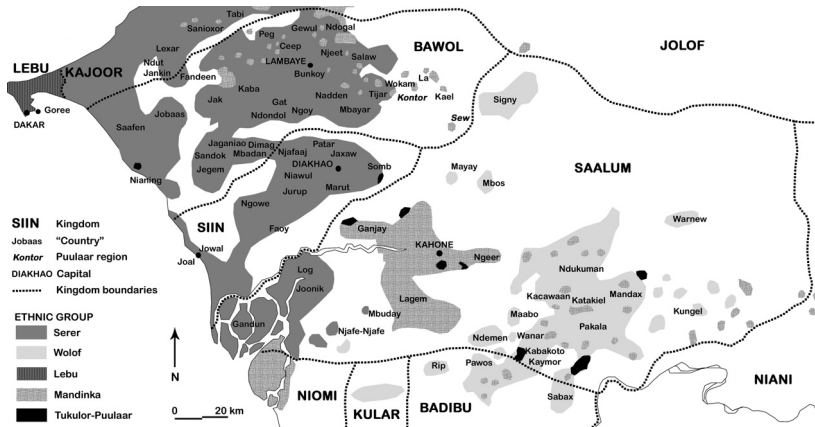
LEBU
KAJOOR
DAKAR
Goree
Tabi
Sanioxor
Lexar
Ndut
Jankin
Fandeen
Peg
Gewul
Ndogal
Ceep
Njeet
LAMBAYE
Salaw
Bunkoy
Wokam
Kaba
Jak
Gat
Nadden
Tijar
Ngoy
Ndondol
Mbayar
BAWOL
La
Kontor
Kael
Signy
JOLOF
Sew
Joobaas
Saafen
Jaganiao
Dimag
Patar
Sandok
Mbadan
Njafaaj
Jaxaw
Jegem
DIAKHAO
Somb
Niawul
Marut
Jurup
Nianing
Ngowe
Mayay
Mbos
SAALUM
Faoy
Warnew
SIIN
Ganjay
KAHONE
Jowal
Ngeer
Joal
Log
Joonik
Ndukuman
Kacawaan
Katakiel
Mandax
Lagem
Maabo
Kungel
Gandun
Mbuday
Njafe-Njafe
Ndemen
Wanar
Pakala
Rip
Pawos
Kabakoto
Kaymor
Sabax
NIOMI
KULAR
BADIBU
NIANI
SIIN Kingdom
Jobaas "Country"
Kontor Puulaar region
DIAKHAO Capital
Kingdom boundaries
ETHNIC GROUP
Serer
Wolof
Lebu
Mandinka
Tukulor-Puulaar
N
0 20 km